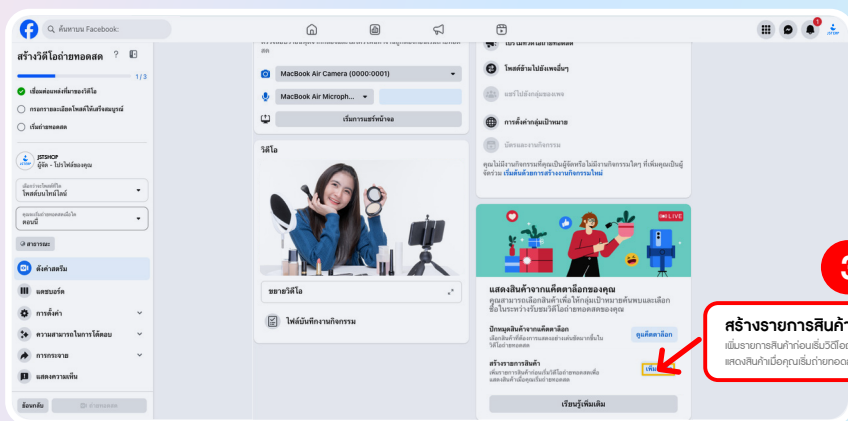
ค้นหาบน Facebook:

สร้างวิดีโอถ่ายทอดสด ?

1/3

เชื่อมต่อแหล่งที่มาของวิดีโอ

กรอกรายละเอียดโพสต์ให้สมบูรณ์

เริ่มถ่ายทอดสด

JSTSHOP
ผู้จัด · ไปที่โพสต์ของคุณ

เลือกว่าจะโพสต์ที่ใด
โพสต์บนไทม์ไลน์

คุณจะเริ่มถ่ายทอดสดเมื่อใด
ตอนนี้

สาธารณะ

ตั้งค่าสตรีม

แดชบอร์ด

การตั้งค่า

ความสามารถในการโต้ตอบ

การกระจาย

แสดงความเห็น

ย้อนกลับ

MacBook Air Camera (0000:0001)

MacBook Air Microph...

เริ่มการแชร์หน้าจอ

วิดีโอ

ขยายวิดีโอ

ไฟล์บันทึกการกิจกรรม

โพสต์ข้ามไปยังเพจอื่นๆ

การตั้งค่ากลุ่มเป้าหมาย

คุณไม่มีงานกิจกรรมที่คุณเป็นผู้จัดหรือไม่มีงานกิจกรรมใดๆ ที่เพิ่มคุณเป็นผู้จัดร่วม เริ่มต้นด้วยการสร้างงานกิจกรรมใหม่

LIVE

แสดงสินค้าจากแค็ตตาล็อกของคุณ
คุณสามารถเลือกสินค้าเพื่อให้กลุ่มเป้าหมายค้นพบและเลือกซื้อในระหว่างรับชมวิดีโอถ่ายทอดสดของคุณ

ปักหมุดสินค้าจากแค็ตตาล็อก
เลือกสินค้าที่ต้องการแสดงอย่างต่อเนื่องในวิดีโอถ่ายทอดสด

ดูแค็ตตาล็อก

สร้างรายการสินค้า
เพิ่มรายการสินค้าก่อนเริ่มวิดีโอถ่ายทอดสดเพื่อแสดงสินค้าเมื่อคุณเริ่มถ่ายทอดสด

เพิ่ม

เรียนรู้เพิ่มเติม

สร้างรายการสินค้า
เพิ่มรายการสินค้าก่อนเริ่มวิดีโอ
แสดงสินค้าเมื่อคุณเริ่มถ่ายทอดสด

3